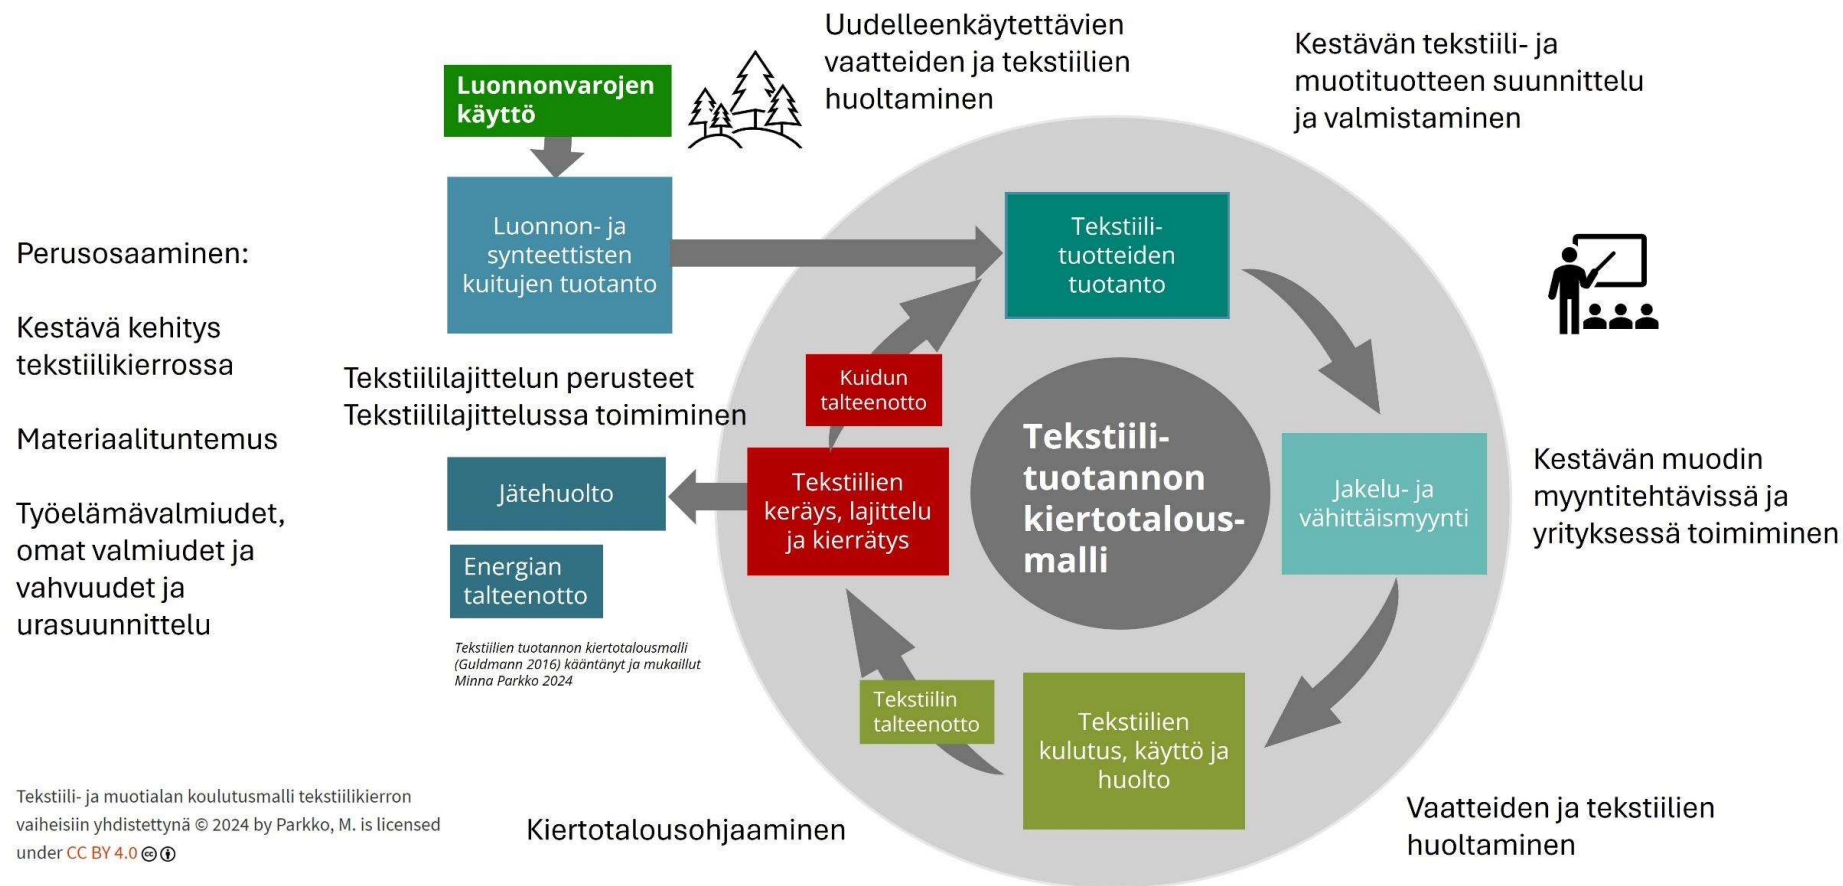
Luonnonvarojen käyttö

Uudelleenkäytettävien vaatteiden ja tekstiilien huoltaminen

Kestävän tekstiili- ja muotituotteen suunnittelu ja valmistaminen

Perusosaaminen:

Kestävä kehitys tekstiilikierrossa

Materiaalituntemus

Työelämävalmiudet, omat valmiudet ja vahvuudet ja urasuunnittelu

Luonnon- ja synteettisten kuitujen tuotanto

Tekstiilituotteiden tuotanto

Tekstiililajittelun perusteet
Tekstiililajittelussa toimiminen

Kuidun talteenotto

Tekstiilien keräys, lajittelu ja kierrätys

Tekstiilituotannon kiertotalousmalli

Jakelu- ja vähittäismyynti

Kestävän muodin myyntitehtävissä ja yrityksessä toimiminen

Jätehuolto

Energian talteenotto

Tekstiilien tuotannon kiertotalousmalli (Guldmann 2016) kääntänyt ja mukaillut Minna Parkko 2024

Tekstiilin talteenotto

Tekstiilien kulutus, käyttö ja huolto

Tekstiili- ja muotialan koulutusmalli tekstiilikierron vaiheisiin yhdistettynä © 2024 by Parkko, M. is licensed under CC BY 4.0

Kiertotalousohjaaminen

Vaatteiden ja tekstiilien huoltaminen